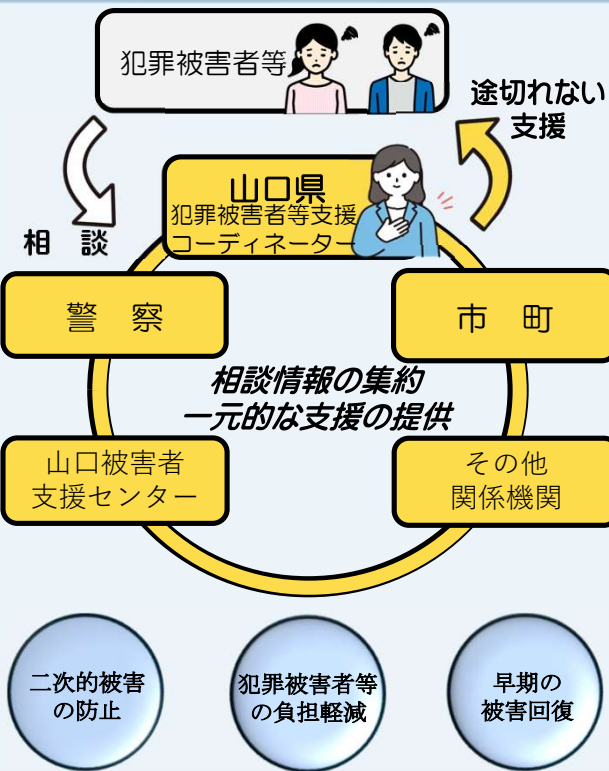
犯罪被害者等

途切れない支援

相　談

山口県
犯罪被害者等支援コーディネーター

警　察

市　町

相談情報の集約
一元的な支援の提供

山口被害者支援センター

その他関係機関

二次的被害の防止

犯罪被害者等の負担軽減

早期の被害回復